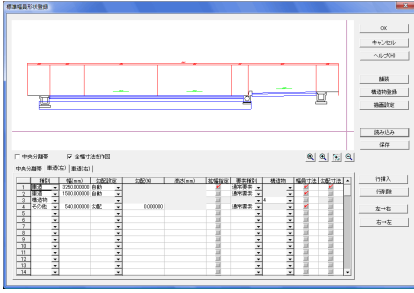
標準幅員形状登録

OK
キャンセル
ヘルプ(H)
詳細
構造物登録
描画設定
読み込み
保存

中央分離帯　全幅寸法作図

中央分離帯　車道(左)　車道(右)

| | 種別 | 幅(mm) | 勾配設定 | 勾配(%) | 厚さ(mm) | 記号値 | 悪天指定 | 構造物 | 幅員寸法 | 勾配寸法 |
|---|---|---|---|---|---|---|---|---|---|---|
| 1 | 車道 | 3250.000000 | 自動 | | | | 通常基準 | | | |
| 2 | 路肩 | 1500.000000 | 自動 | | | | 通常基準 | | | |
| 3 | 構造物 | | | | | | | | | |
| 4 | その他 | 540.000000 | 勾配 | 0.000000 | | | 通常基準 | | | |
| 5 | | | | | | | | | | |
| 6 | | | | | | | | | | |
| 7 | | | | | | | | | | |
| 8 | | | | | | | | | | |
| 9 | | | | | | | | | | |
| 10 | | | | | | | | | | |
| 11 | | | | | | | | | | |
| 12 | | | | | | | | | | |
| 13 | | | | | | | | | | |
| 14 | | | | | | | | | | |

行挿入
行削除
左→右
右→左